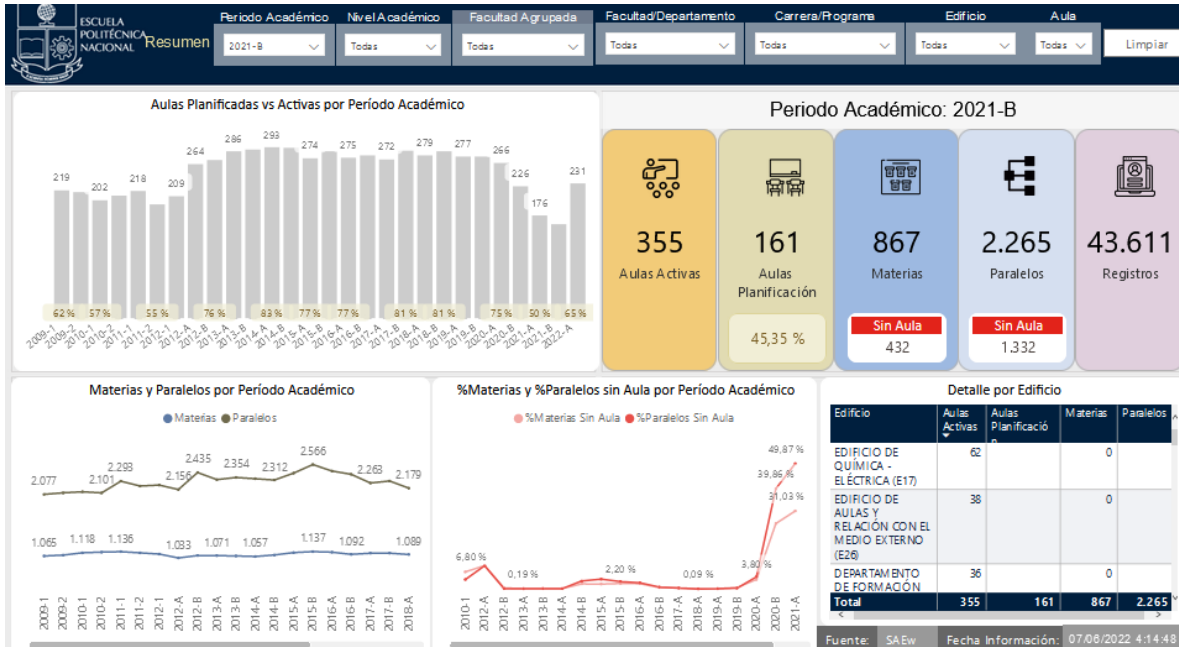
ESCUELA POLITÉCNICA NACIONAL

Resumen

Periodo Académico
2021-B

Nivel Académico
Todas

Facultad Agrupada
Todas

Facultad/Departamento
Todas

Carrera/Programa
Todas

Edificio
Todas

Aula
Todas

Limpiar

Aulas Planificadas vs Activas por Período Académico

219 202 218 209 264 286 293 274 275 272 279 277 266 226 176 231

62 % 57 % 55 % 76 % 83 % 77 % 77 % 81 % 81 % 75 % 50 % 65 %

2009-1 2009-2 2010-1 2010-2 2011-1 2011-2 2012-1 2012-A 2012-B 2013-A 2013-B 2014-A 2014-B 2015-A 2015-B 2016-A 2016-B 2017-A 2017-B 2018-A 2018-B 2019-A 2019-B 2020-A 2020-B 2021-A 2021-B 2022-A

Periodo Académico: 2021-B

355
Aulas Activas

161
Aulas Planificación
45,35 %

867
Materias
Sin Aula
432

2.265
Paralelos
Sin Aula
1.332

43.611
Registros

Materias y Paralelos por Período Académico

Materias Paralelos

2.077 2.101 2.293 2.156 2.435 2.354 2.312 2.566 2.263 2.179

1.065 1.118 1.136 1.033 1.071 1.057 1.137 1.092 1.089

2009-1 2009-2 2010-1 2010-2 2011-1 2011-2 2012-1 2012-A 2012-B 2013-A 2013-B 2014-A 2014-B 2015-A 2015-B 2016-A 2016-B 2017-A 2017-B 2018-A

%Materias y %Paralelos sin Aula por Período Académico

%Materias Sin Aula %Paralelos Sin Aula

6,80 % 0,19 % 2,20 % 0,09 % 3,80 % 39,86 % 49,87 % 31,03 %

2010-1 2012-A 2012-B 2013-A 2013-B 2014-A 2014-B 2015-A 2015-B 2016-A 2016-B 2017-A 2017-B 2018-A 2018-B 2019-A 2019-B 2020-A 2020-B 2021-A

Detalle por Edificio

| Edificio | Aulas Activas | Aulas Planificación | Materias | Paralelos |
|---|---|---|---|---|
| EDIFICIO DE QUÍMICA - ELÉCTRICA (E17) | 62 | | 0 | |
| EDIFICIO DE AULAS Y RELACIÓN CON EL MEDIO EXTERNO (E26) | 38 | | 0 | |
| DEPARTAMENTO DE FORMACIÓN | 36 | | 0 | |
| Total | 355 | 161 | 867 | 2.265 |

Fuente: SAEw Fecha Información: 07/06/2022 4:14:48